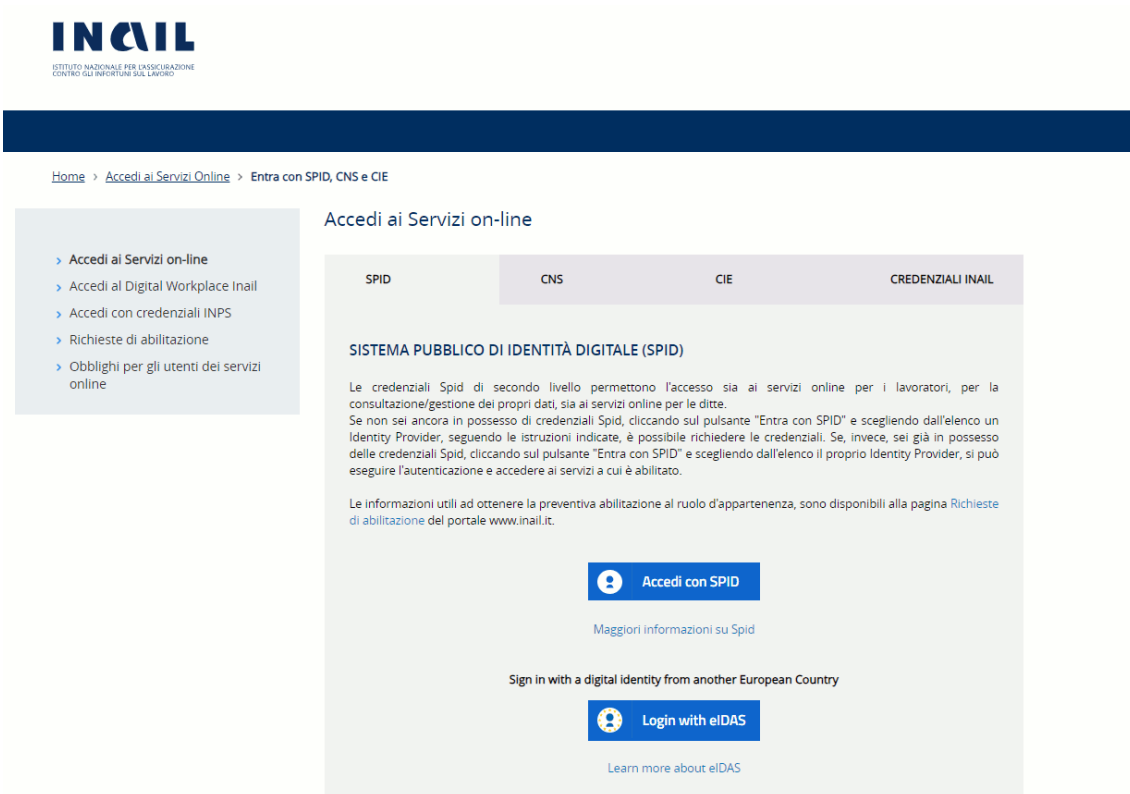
INAIL
ISTITUTO NAZIONALE PER L'ASSICURAZIONE CONTRO GLI INFORTUNI SUL LAVORO

Home > Accedi ai Servizi Online > Entra con SPID, CNS e CIE

> Accedi ai Servizi on-line
> Accedi al Digital Workplace Inail
> Accedi con credenziali INPS
> Richieste di abilitazione
> Obblighi per gli utenti dei servizi online

Accedi ai Servizi on-line

| SPID | CNS | CIE | CREDENZIALI INAIL |
|---|---|---|---|

SISTEMA PUBBLICO DI IDENTITÀ DIGITALE (SPID)

Le credenziali Spid di secondo livello permettono l'accesso sia ai servizi online per i lavoratori, per la consultazione/gestione dei propri dati, sia ai servizi online per le ditte.
Se non sei ancora in possesso di credenziali Spid, cliccando sul pulsante "Entra con SPID" e scegliendo dall'elenco un Identity Provider, seguendo le istruzioni indicate, è possibile richiedere le credenziali. Se, invece, sei già in possesso delle credenziali Spid, cliccando sul pulsante "Entra con SPID" e scegliendo dall'elenco il proprio Identity Provider, si può eseguire l'autenticazione e accedere ai servizi a cui è abilitato.

Le informazioni utili ad ottenere la preventiva abilitazione al ruolo d'appartenenza, sono disponibili alla pagina Richieste di abilitazione del portale www.inail.it.

Accedi con SPID

Maggiori informazioni su Spid

Sign in with a digital identity from another European Country

Login with eIDAS

Learn more about eIDAS